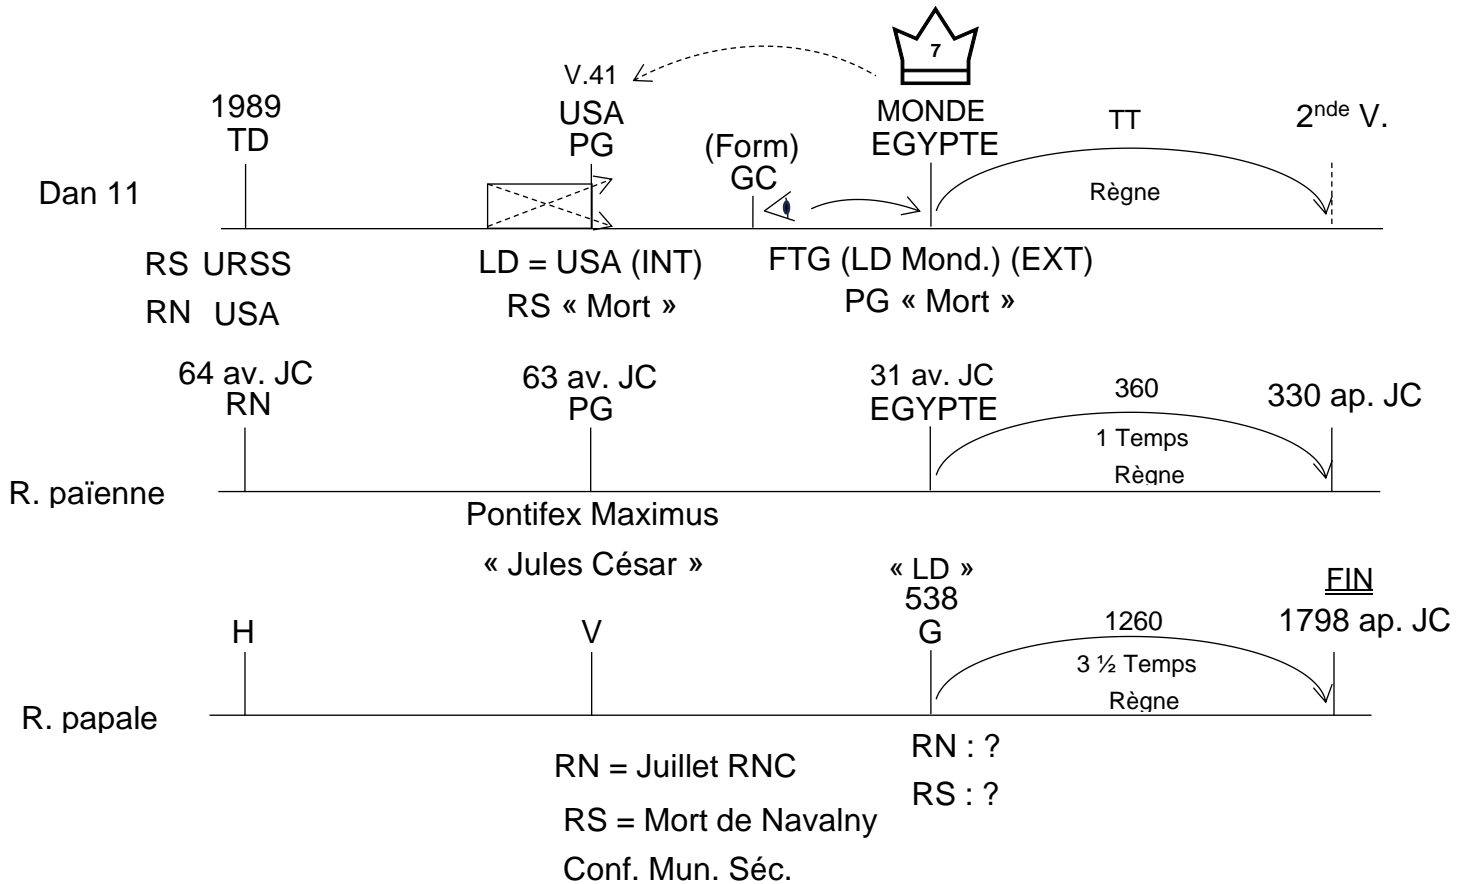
V.41

7

1989
TD

USA
PG

(Form)
GC

MONDE
EGYPTE

TT

2$^{nde}$ V.

Dan 11

Règne

RS URSS
RN USA

LD = USA (INT)
RS « Mort »

FTG (LD Mond.) (EXT)
PG « Mort »

64 av. JC
RN

63 av. JC
PG

31 av. JC
EGYPTE

360
1 Temps
Règne

330 ap. JC

R. païenne

Pontifex Maximus
« Jules César »

« LD »
538
G

FIN
1798 ap. JC

H

V

1260
3 ½ Temps
Règne

R. papale

RN = Juillet RNC
RS = Mort de Navalny
Conf. Mun. Séc.

RN : ?
RS : ?